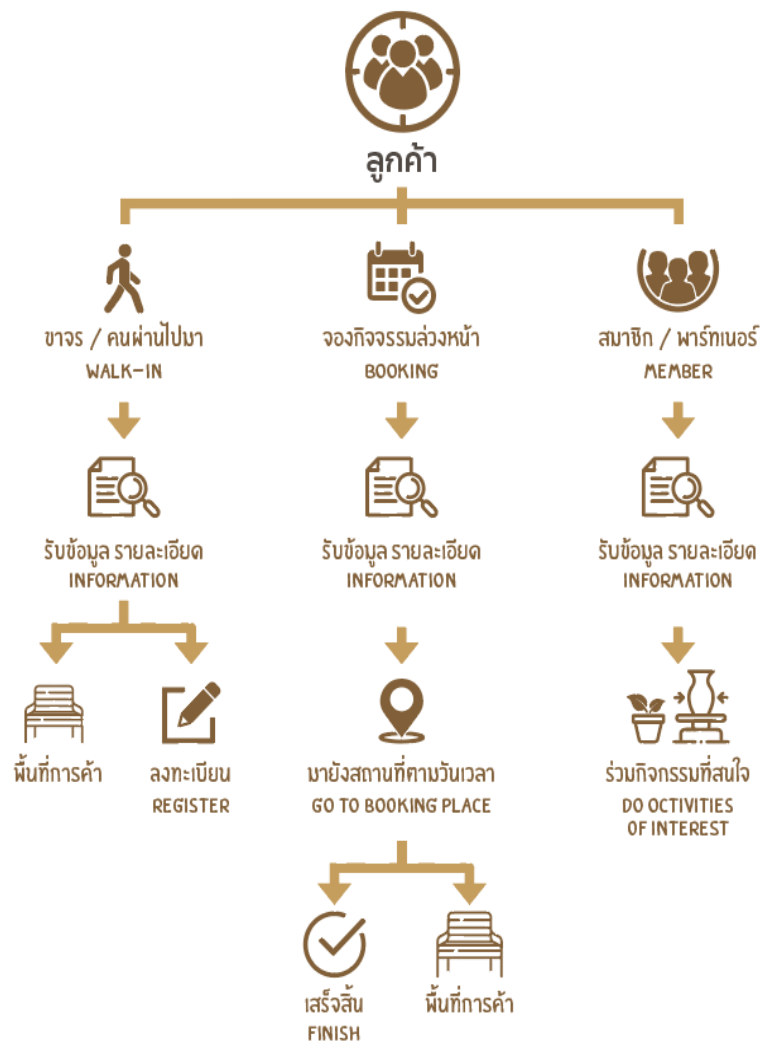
ลูกค้า

ขาจร / คนผ่านไปมา
WALK-IN

รับข้อมูล รายละเอียด
INFORMATION

พื้นที่การค้า

ลงทะเบียน
REGISTER

จองกิจจรรมล่วงหน้า
BOOKING

รับข้อมูล รายละเอียด
INFORMATION

มายังสถานที่ตามวันเวลา
GO TO BOOKING PLACE

เสร็จสิ้น
FINISH

พื้นที่การค้า

สมาชิก / พาร์ทเนอร์
MEMBER

รับข้อมูล รายละเอียด
INFORMATION

ร่วมกิจกรรมที่สนใจ
DO OCTIVITIES
OF INTEREST